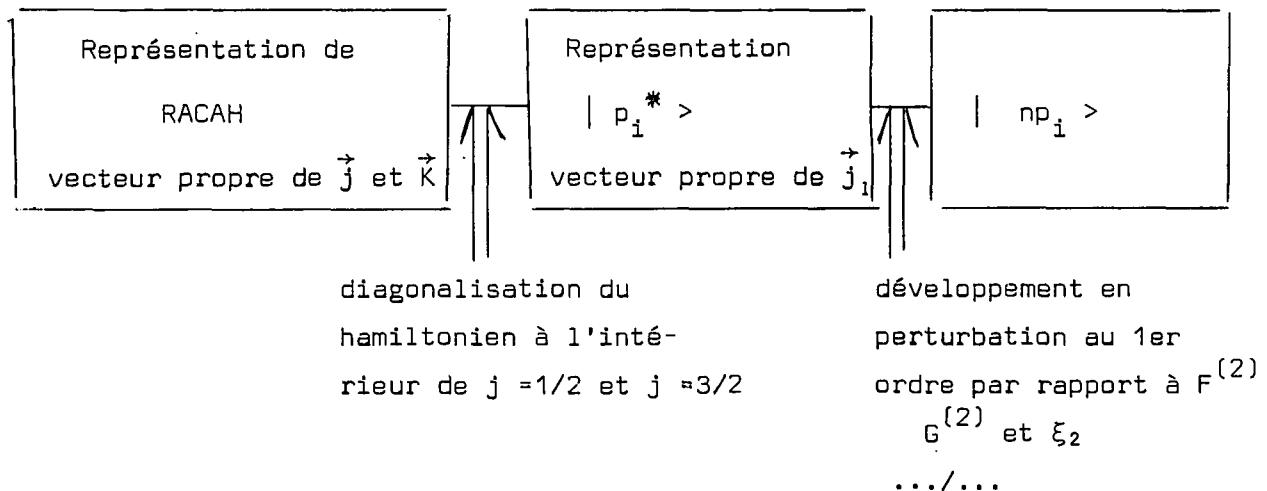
Représentation de RACAH vecteur propre de $\vec{j}$ et $\vec{K}$

Représentation $| p_i^* >$ vecteur propre de $\vec{j}_1$

$| np_i >$

diagonalisation du hamiltonien à l'intérieur de j =1/2 et j =3/2

développement en perturbation au 1er ordre par rapport à $F^{(2)}$ $G^{(2)}$ et $\xi_2$

.../...